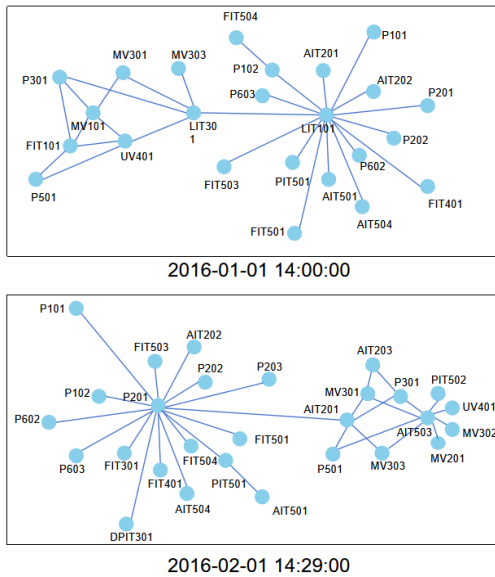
FIT504
P101
MV301
MV303
AIT201
P102
AIT202
P301
P603
P201
MV101
LIT301
LIT101
FIT101
UV401
P202
P602
FIT503
PIT501
P501
AIT501
FIT401
AIT504
FIT501

2016-01-01 14:00:00

P101
AIT202
FIT503
AIT203
P202
P203
P102
P201
MV301
P301
PIT502
AIT201
UV401
P602
AIT503
FIT501
MV302
FIT504
P603
FIT301
P501
MV303
MV201
FIT401
PIT501
AIT504
AIT501
DPIT301

2016-02-01 14:29:00